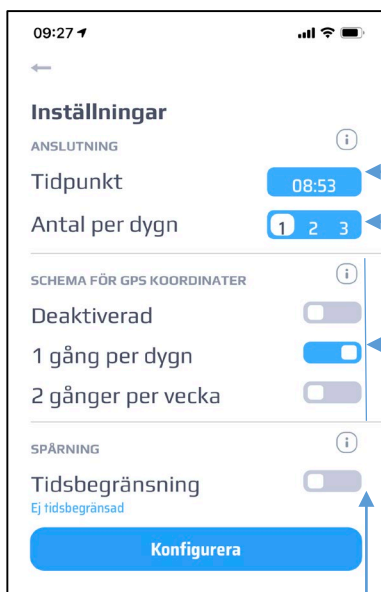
09:27

Inställningar

ANSLUTNING

Tidpunkt 08:53

Antal per dygn 1 2 3

SCHEMA FÖR GPS KOORDINATER

Deaktiverad

1 gång per dygn

2 gånger per vecka

SPÅRNING

Tidsbegränsning

Ej tidsbegränsad

Konfigurera